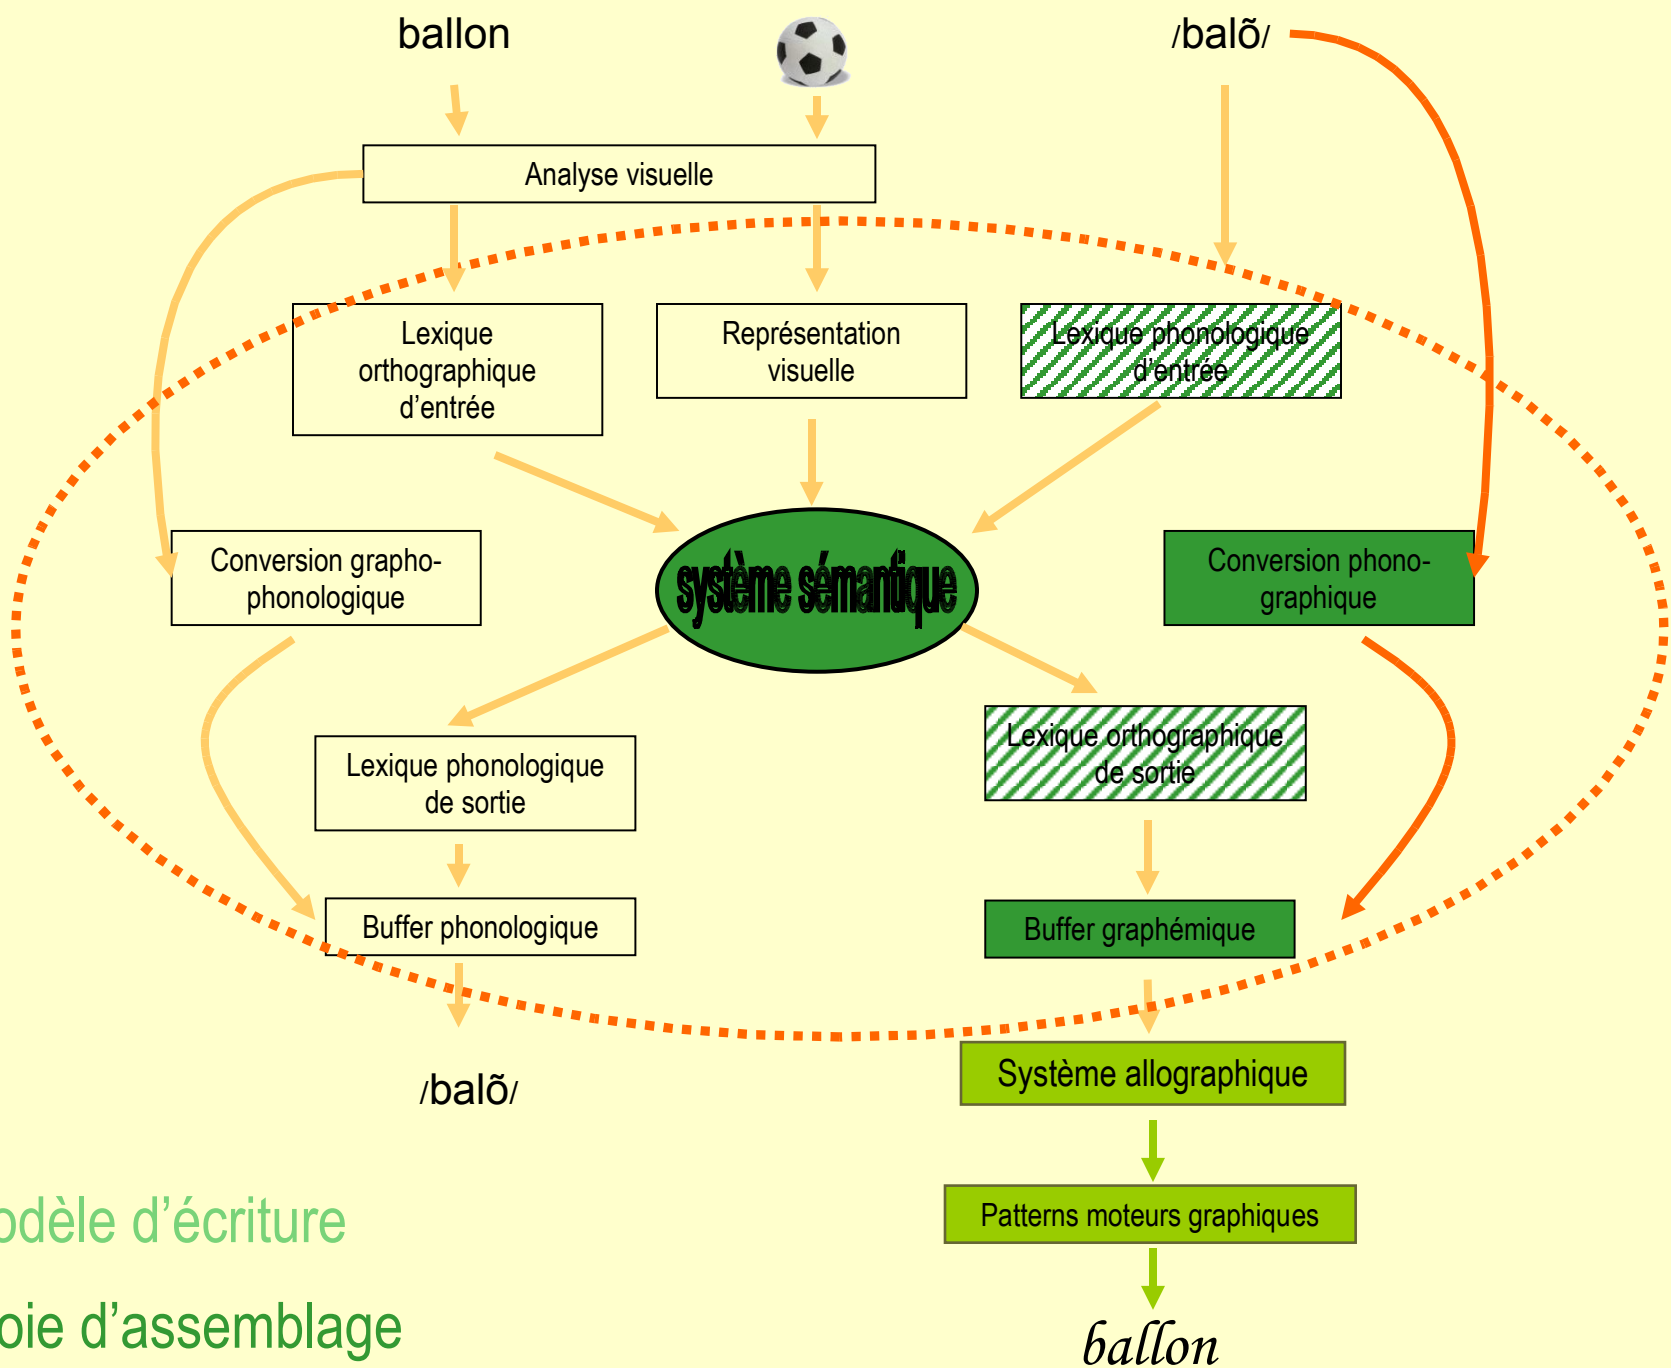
ballon

/balõ/

Analyse visuelle

Lexique orthographique d'entrée

Représentation visuelle

Lexique phonologique d'entrée

Conversion grapho-phonologique

système sémantique

Conversion phono-graphique

Lexique phonologique de sortie

Lexique orthographique de sortie

Buffer phonologique

Buffer graphémique

/balõ/

Système allographique

Patterns moteurs graphiques

ballon

odèle d'écriture

oie d'assemblage